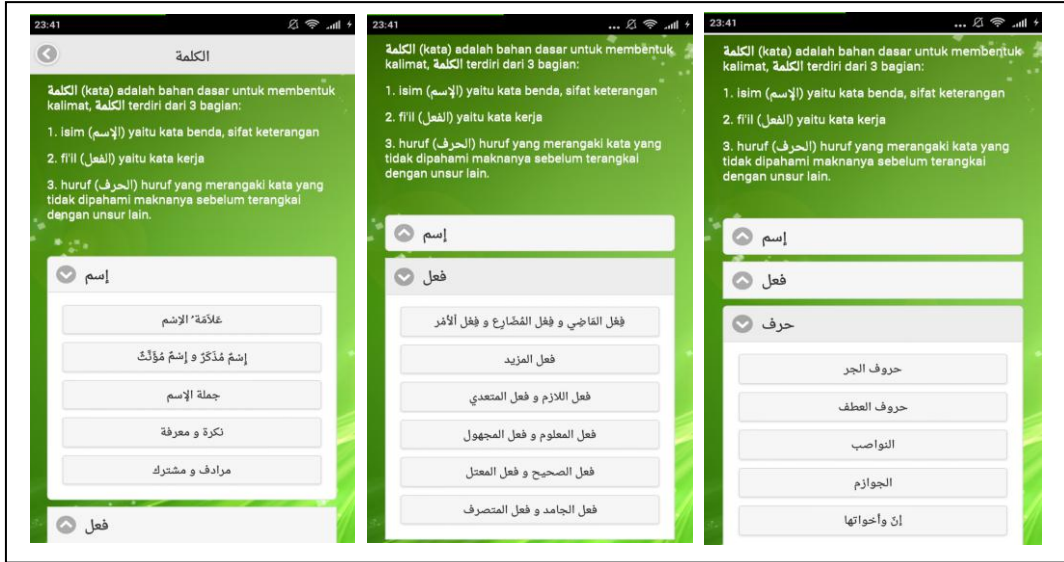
23:41

الكلمة

الكلمة (kata) adalah bahan dasar untuk membentuk kalimat, الكلمة terdiri dari 3 bagian:

1. isim (الإسم) yaitu kata benda, sifat keterangan

2. fi'il (الفعل) yaitu kata kerja

3. huruf (الحرف) huruf yang merangkai kata yang tidak dipahami maknanya sebelum terangkai dengan unsur lain.

إسم

عَلَامَةُ الإسْم

إِسْمٌ مُذَكَّرٌ و إِسْمٌ مُؤَنَّثٌ

جملة الإسم

نكرة و معرفة

مرادف و مشترك

فعل

23:41

الكلمة (kata) adalah bahan dasar untuk membentuk kalimat, الكلمة terdiri dari 3 bagian:

1. isim (الإسم) yaitu kata benda, sifat keterangan

2. fi'il (الفعل) yaitu kata kerja

3. huruf (الحرف) huruf yang merangaki kata yang tidak dipahami maknanya sebelum terangkai dengan unsur lain.

إسم

فعل

فِعْل المَاضِي و فِعْل المُضَارِع و فِعْل الأَمْر

فعل المزيد

فعل اللازم و فعل المتعدي

فعل المعلوم و فعل المجهول

فعل الصحيح و فعل المعتل

فعل الجامد و فعل المتصرف

23:41

الكلمة (kata) adalah bahan dasar untuk membentuk kalimat, الكلمة terdiri dari 3 bagian:

1. isim (الإسم) yaitu kata benda, sifat keterangan

2. fi'il (الفعل) yaitu kata kerja

3. huruf (الحرف) huruf yang merangaki kata yang tidak dipahami maknanya sebelum terangkai dengan unsur lain.

إسم

فعل

حرف

حروف الجر

حروف العطف

النواصب

الجوازم

إنّ وأخواتها